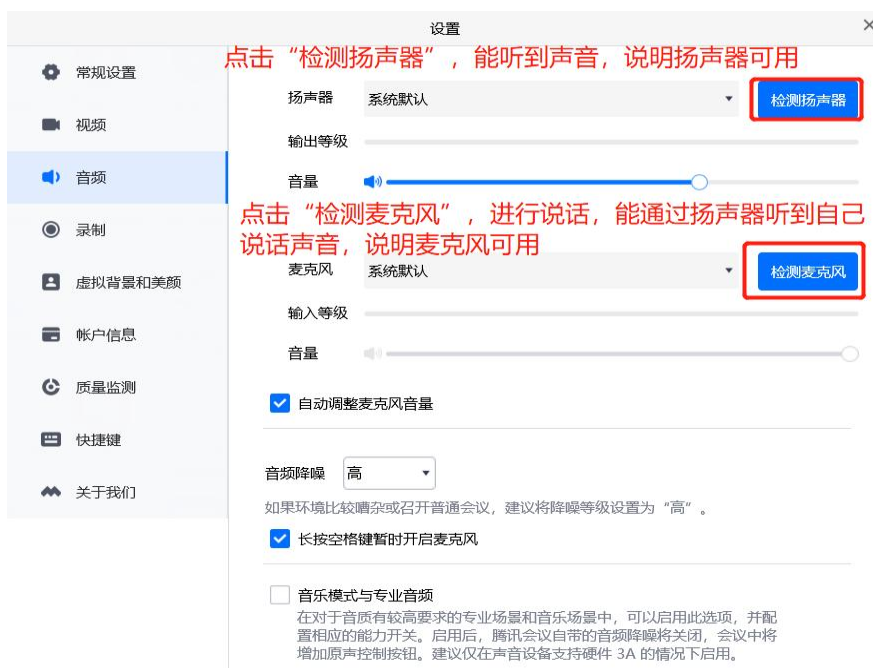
设置

×

常规设置

视频

音频

录制

虚拟背景和美颜

帐户信息

质量监测

快捷键

关于我们

点击“检测扬声器”，能听到声音，说明扬声器可用

扬声器 系统默认

检测扬声器

输出等级

音量

点击“检测麦克风”，进行说话，能通过扬声器听到自己说话声音，说明麦克风可用

麦克风 系统默认

检测麦克风

输入等级

音量

自动调整麦克风音量

音频降噪 高

如果环境比较嘈杂或召开普通会议，建议将降噪等级设置为“高”。

长按空格键暂时开启麦克风

音乐模式与专业音频

在对于音质有较高要求的专业场景和音乐场景中，可以启用此选项，并配置相应的能力开关。启用后，腾讯会议自带的音频降噪将关闭，会议中将增加原声控制按钮。建议仅在声音设备支持硬件 3A 的情况下启用。